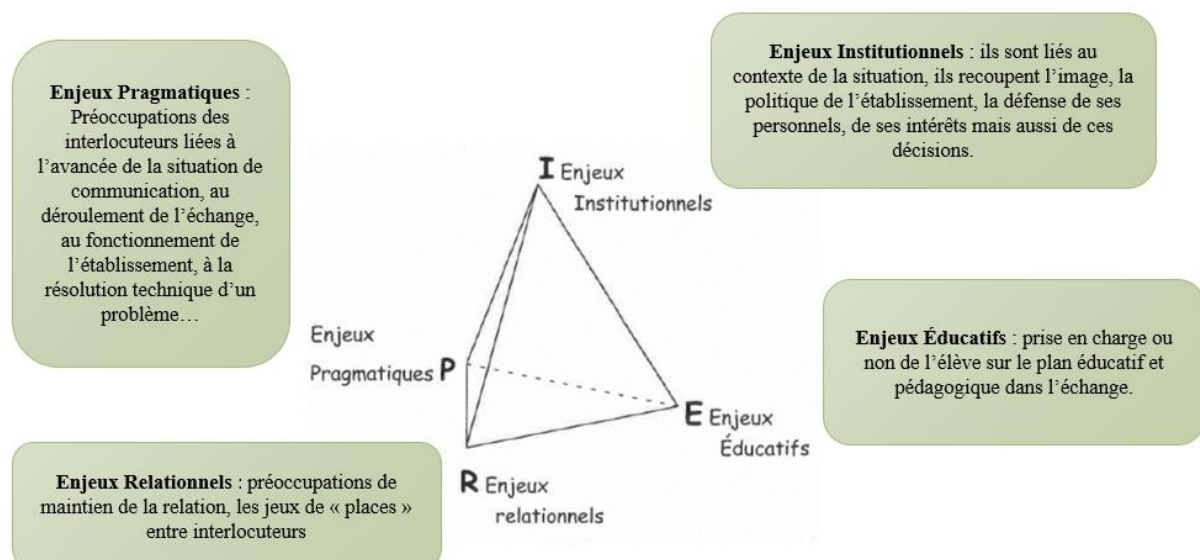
**Enjeux Pragmatiques** : Préoccupations des interlocuteurs liées à l'avancée de la situation de communication, au déroulement de l'échange, au fonctionnement de l'établissement, à la résolution technique d'un problème…

**Enjeux Institutionnels** : ils sont liés au contexte de la situation, ils recoupent l'image, la politique de l'établissement, la défense de ses personnels, de ses intérêts mais aussi de ces décisions.

I Enjeux Institutionnels

Enjeux Pragmatiques P

E Enjeux Éducatifs

R Enjeux relationnels

**Enjeux Éducatifs** : prise en charge ou non de l'élève sur le plan éducatif et pédagogique dans l'échange.

**Enjeux Relationnels** : préoccupations de maintien de la relation, les jeux de « places » entre interlocuteurs